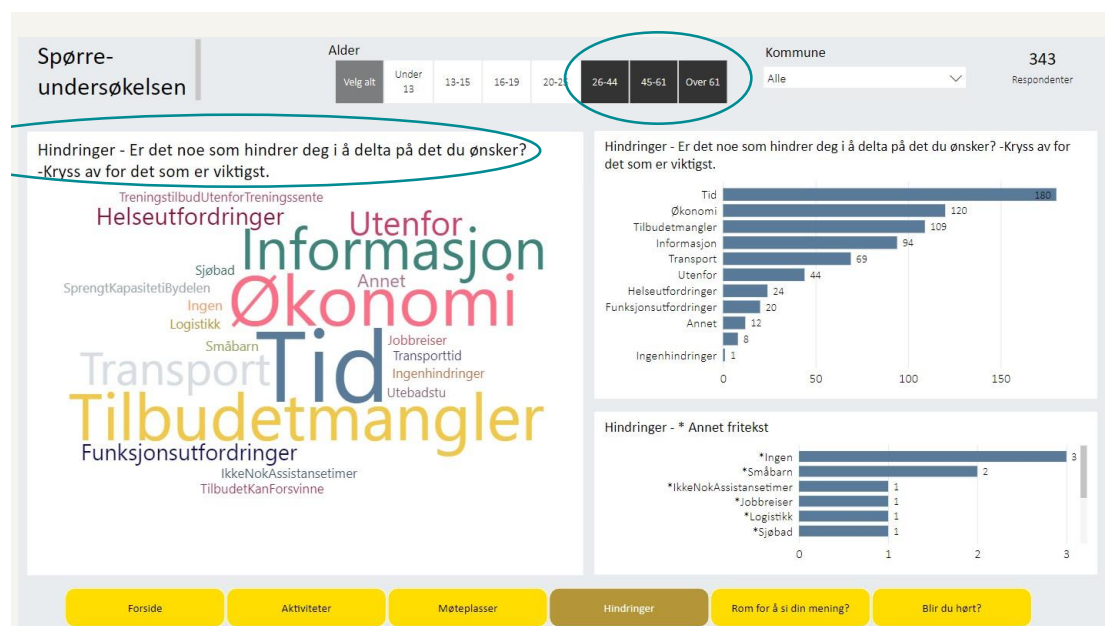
Spørreundersøkelsen

Alder

Velg alt | Under 13 | 13-15 | 16-19 | 20-25 | 26-44 | 45-61 | Over 61

Kommune

Alle

343
Respondenter

Hindringer - Er det noe som hindrer deg i å delta på det du ønsker? -Kryss av for det som er viktigst.

TreningstilbudUtenforTreningssente
Helseutfordringer
Utenfor
Informasjon
Sjøbad
Annet
SprengtKapasitetiBydelen
Økonomi
Ingen
Logistikk
Jobbreiser
Småbarn
Transporttid
Transport
Tid
Ingenhindringer
Utebadstu
Tilbudetmangler
Funksjonsutfordringer
IkkeNokAssistansetimer
TilbudetKanForsvinne

Hindringer - Er det noe som hindrer deg i å delta på det du ønsker? -Kryss av for det som er viktigst.

| | |
|---|---|
| Tid | 180 |
| Økonomi | 120 |
| Tilbudetmangler | 109 |
| Informasjon | 94 |
| Transport | 69 |
| Utenfor | 44 |
| Helseutfordringer | 24 |
| Funksjonsutfordringer | 20 |
| Annet | 12 |
| | 8 |
| Ingenhindringer | 1 |

0 50 100 150

Hindringer - * Annet fritekst

| | |
|---|---|
| *Ingen | 3 |
| *Småbarn | 2 |
| *IkkeNokAssistansetimer | 1 |
| *Jobbreiser | 1 |
| *Logistikk | 1 |
| *Sjøbad | 1 |

0 1 2 3

Forside | Aktiviteter | Møteplasser | Hindringer | Rom for å si din mening? | Blir du hørt?